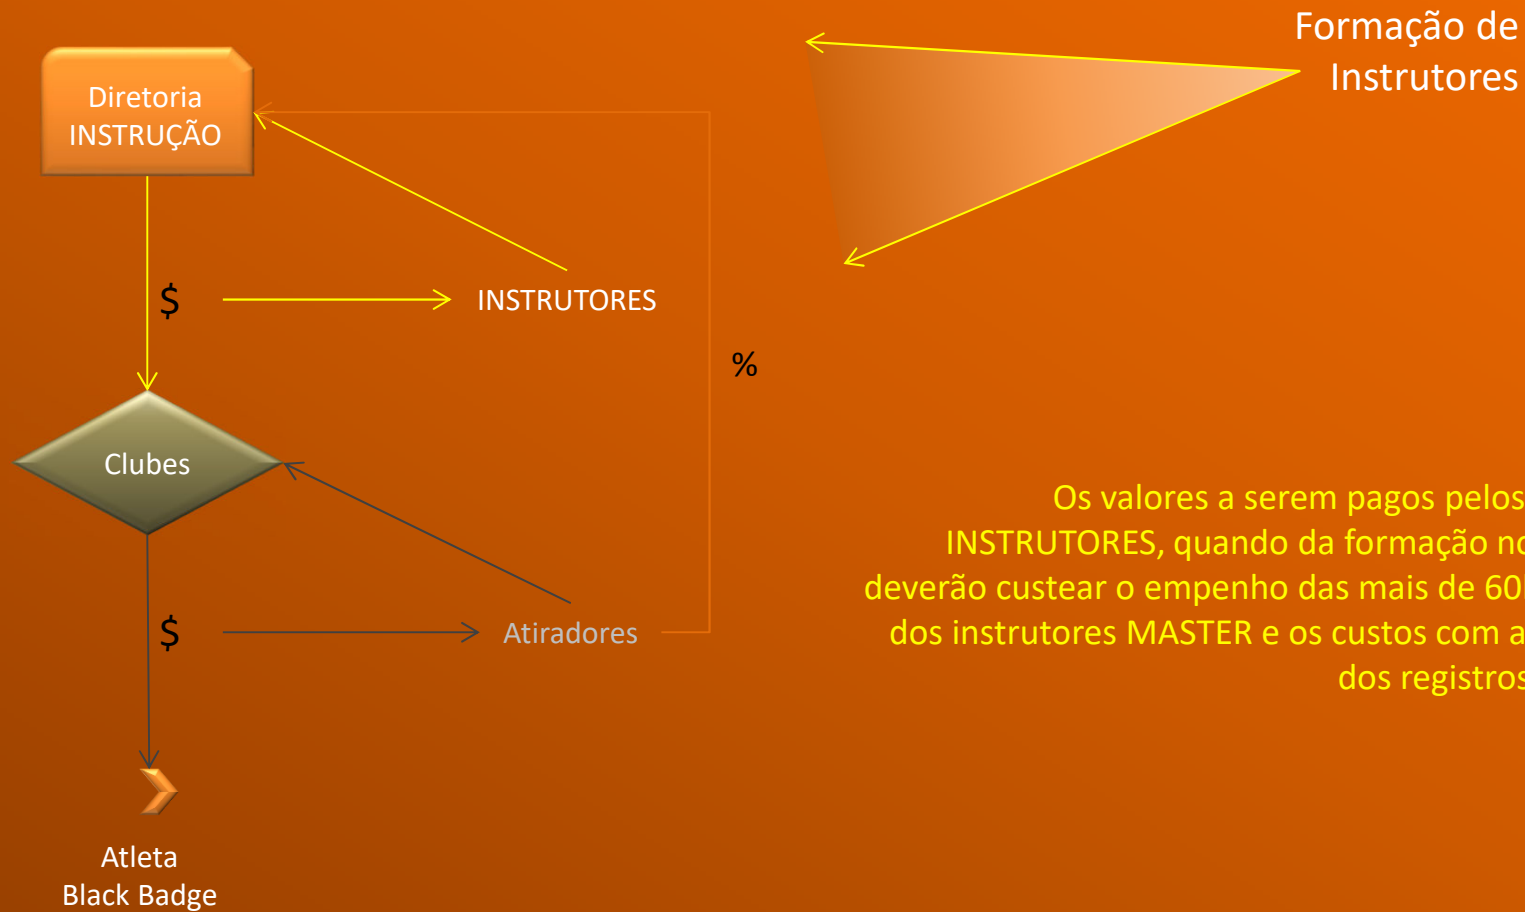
Diretoria INSTRUÇÃO

Formação de Instrutores

$

INSTRUTORES

%

Clubes

$

Atiradores

Atleta Black Badge

Os valores a serem pagos pelos INSTRUTORES, quando da formação no deverão custear o empenho das mais de 60 dos instrutores MASTER e os custos com a dos registros